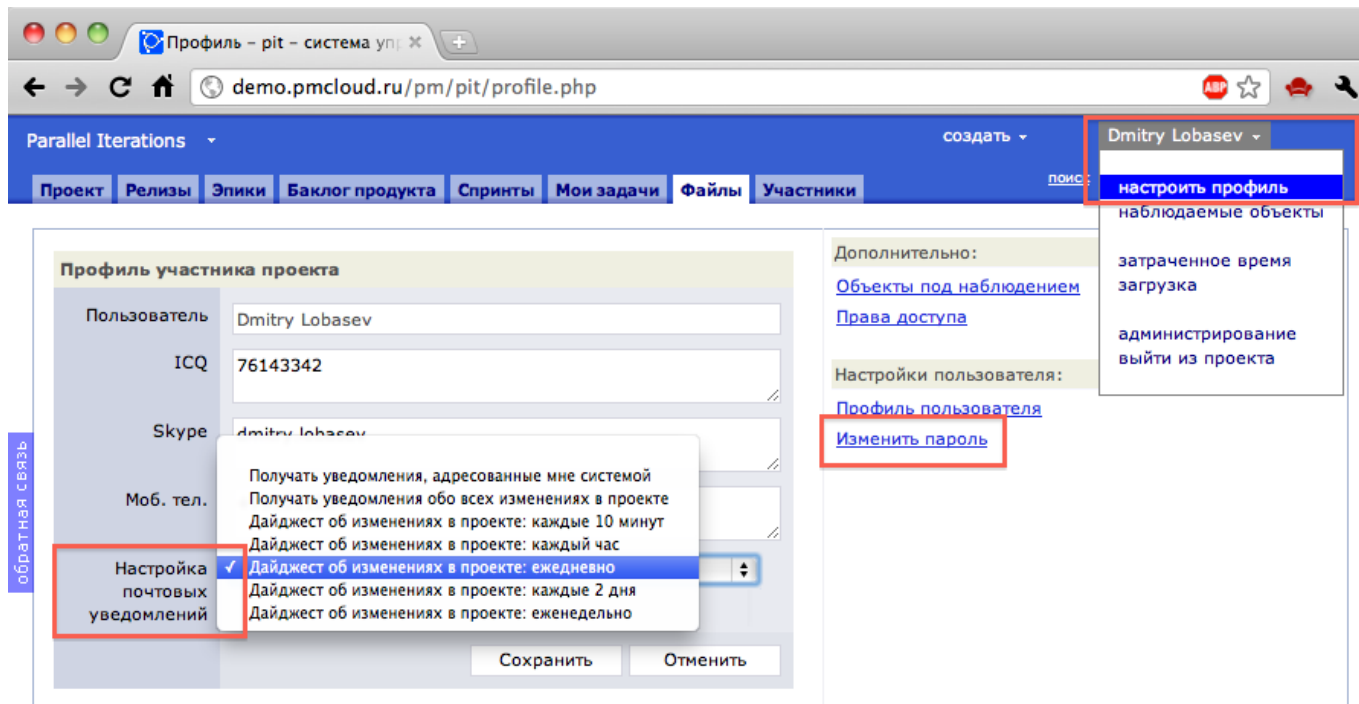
Профиль – pit – система упр

demo.pmcloud.ru/pm/pit/profile.php

ABP

Parallel Iterations

создать

Dmitry Lobasev

Проект Релизы Эпики Баклог продукта Спринты Мои задачи Файлы Участники

поис

настроить профиль
наблюдаемые объекты

затраченное время
загрузка

администрирование
выйти из проекта

Профиль участника проекта

Пользователь Dmitry Lobasev

ICQ 76143342

Skype dmitry lobasev

Моб. тел.

Настройка почтовых уведомлений

Получать уведомления, адресованные мне системой
Получать уведомления обо всех изменениях в проекте
Дайджест об изменениях в проекте: каждые 10 минут
Дайджест об изменениях в проекте: каждый час
✓ Дайджест об изменениях в проекте: ежедневно
Дайджест об изменениях в проекте: каждые 2 дня
Дайджест об изменениях в проекте: еженедельно

Сохранить Отменить

Дополнительно:

Объекты под наблюдением

Права доступа

Настройки пользователя:

Профиль пользователя

Изменить пароль

обратная связь